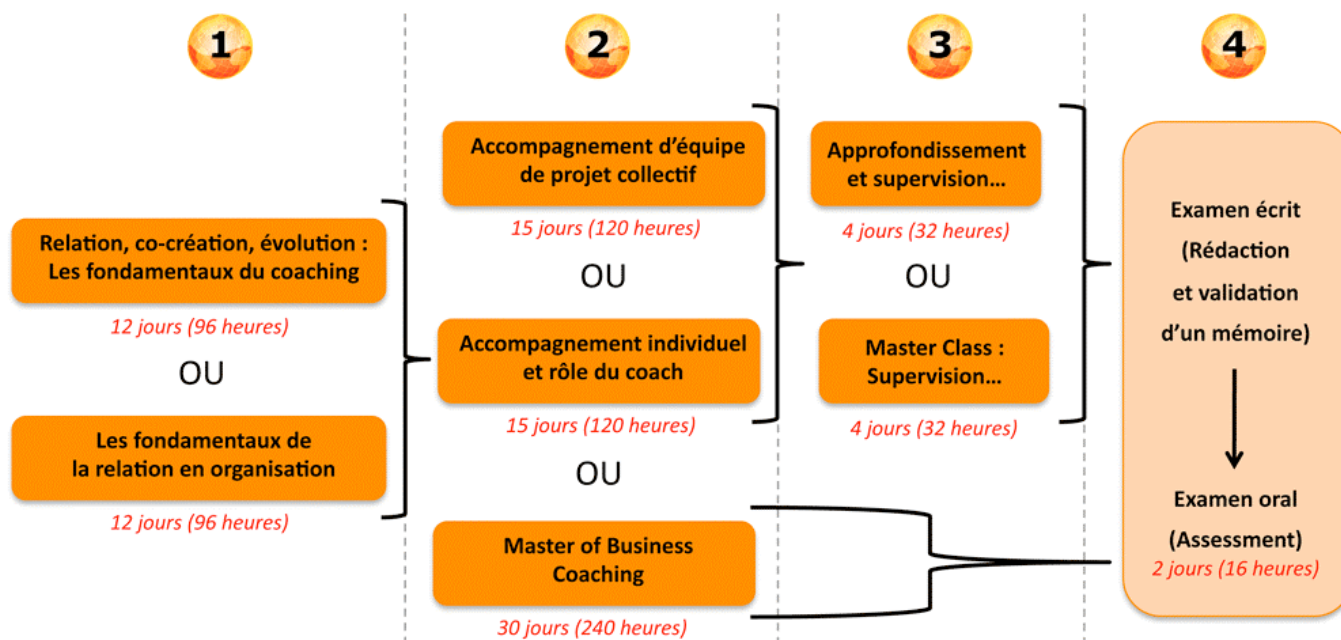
1

Relation, co-création, évolution : Les fondamentaux du coaching

12 jours (96 heures)

OU

Les fondamentaux de la relation en organisation

12 jours (96 heures)

2

Accompagnement d'équipe de projet collectif

15 jours (120 heures)

OU

Accompagnement individuel et rôle du coach

15 jours (120 heures)

OU

Master of Business Coaching

30 jours (240 heures)

3

Approfondissement et supervision…

4 jours (32 heures)

OU

Master Class : Supervision…

4 jours (32 heures)

4

Examen écrit (Rédaction et validation d'un mémoire)

Examen oral (Assessment)

2 jours (16 heures)